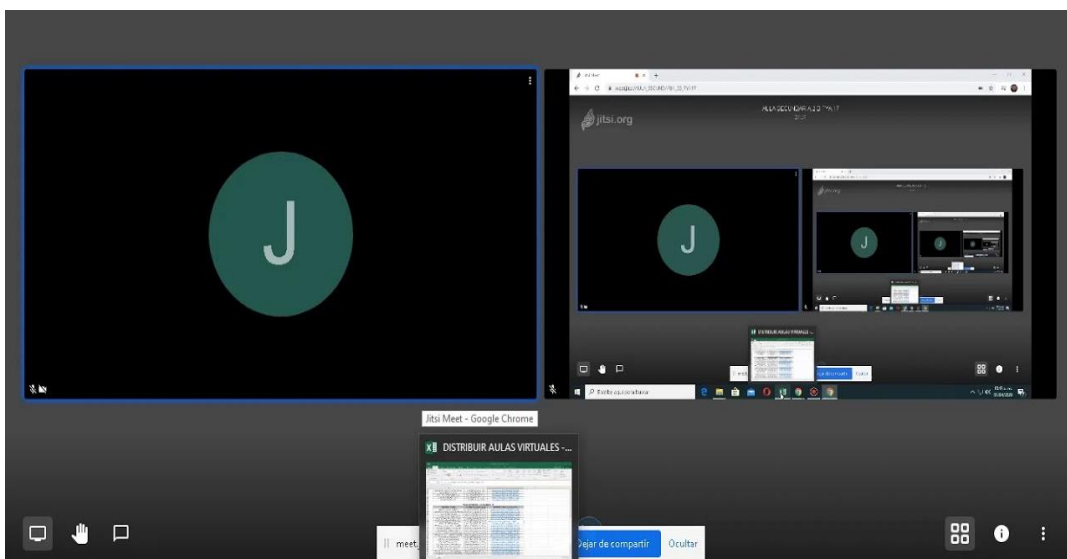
J

jitsi.org

AULA SECUNDARIA 2 D T.M.17

J

J

DISTRIBUIR AULAS VIRTUALES -...

Escribe aquí para buscar

Jitsi Meet - Google Chrome

DISTRIBUIR AULAS VIRTUALES -...

meet

Dejar de compartir

Ocultar